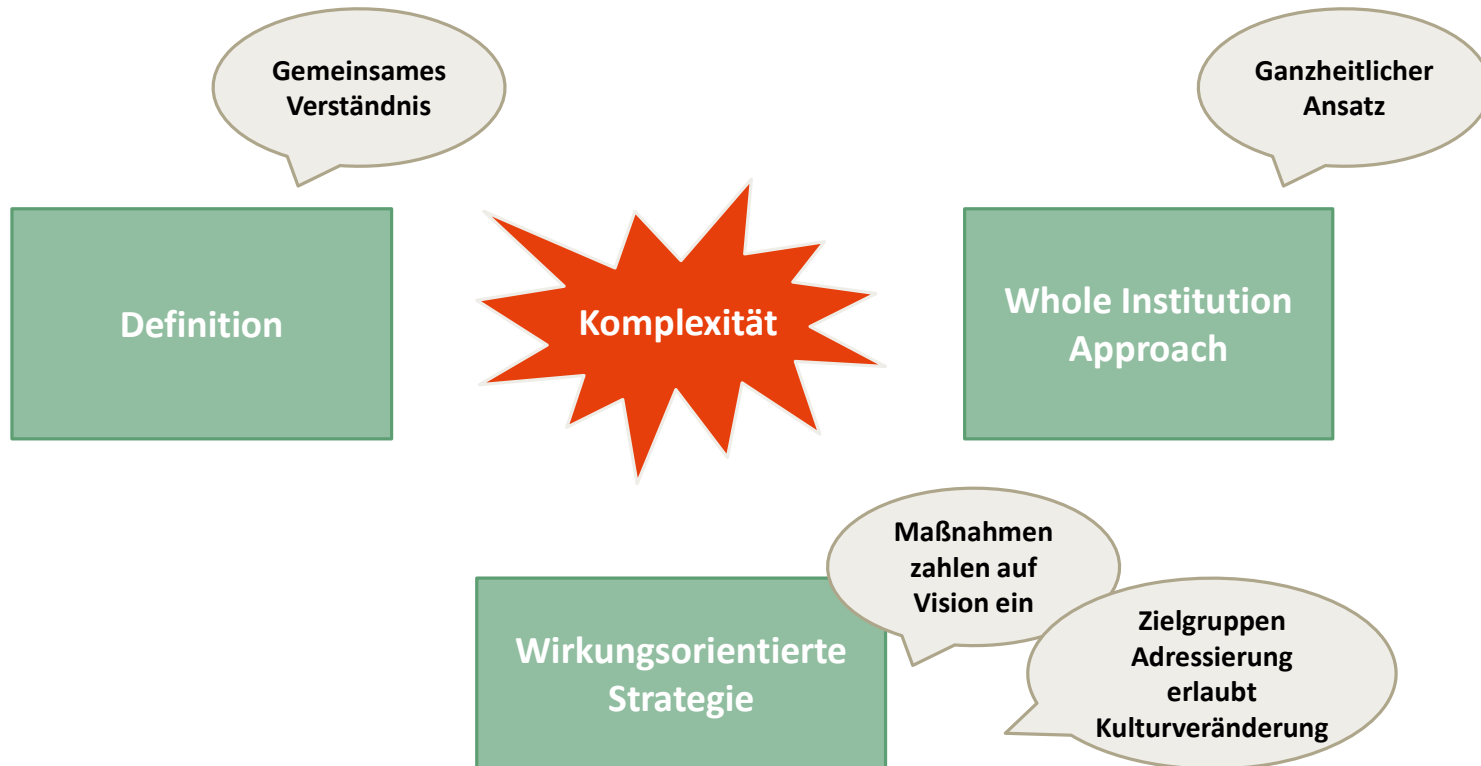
Gemeinsames Verständnis

Ganzheitlicher Ansatz

Definition

Komplexität

Whole Institution Approach

Maßnahmen zahlen auf Vision ein

Wirkungsorientierte Strategie

Zielgruppen Adressierung erlaubt Kulturveränderung